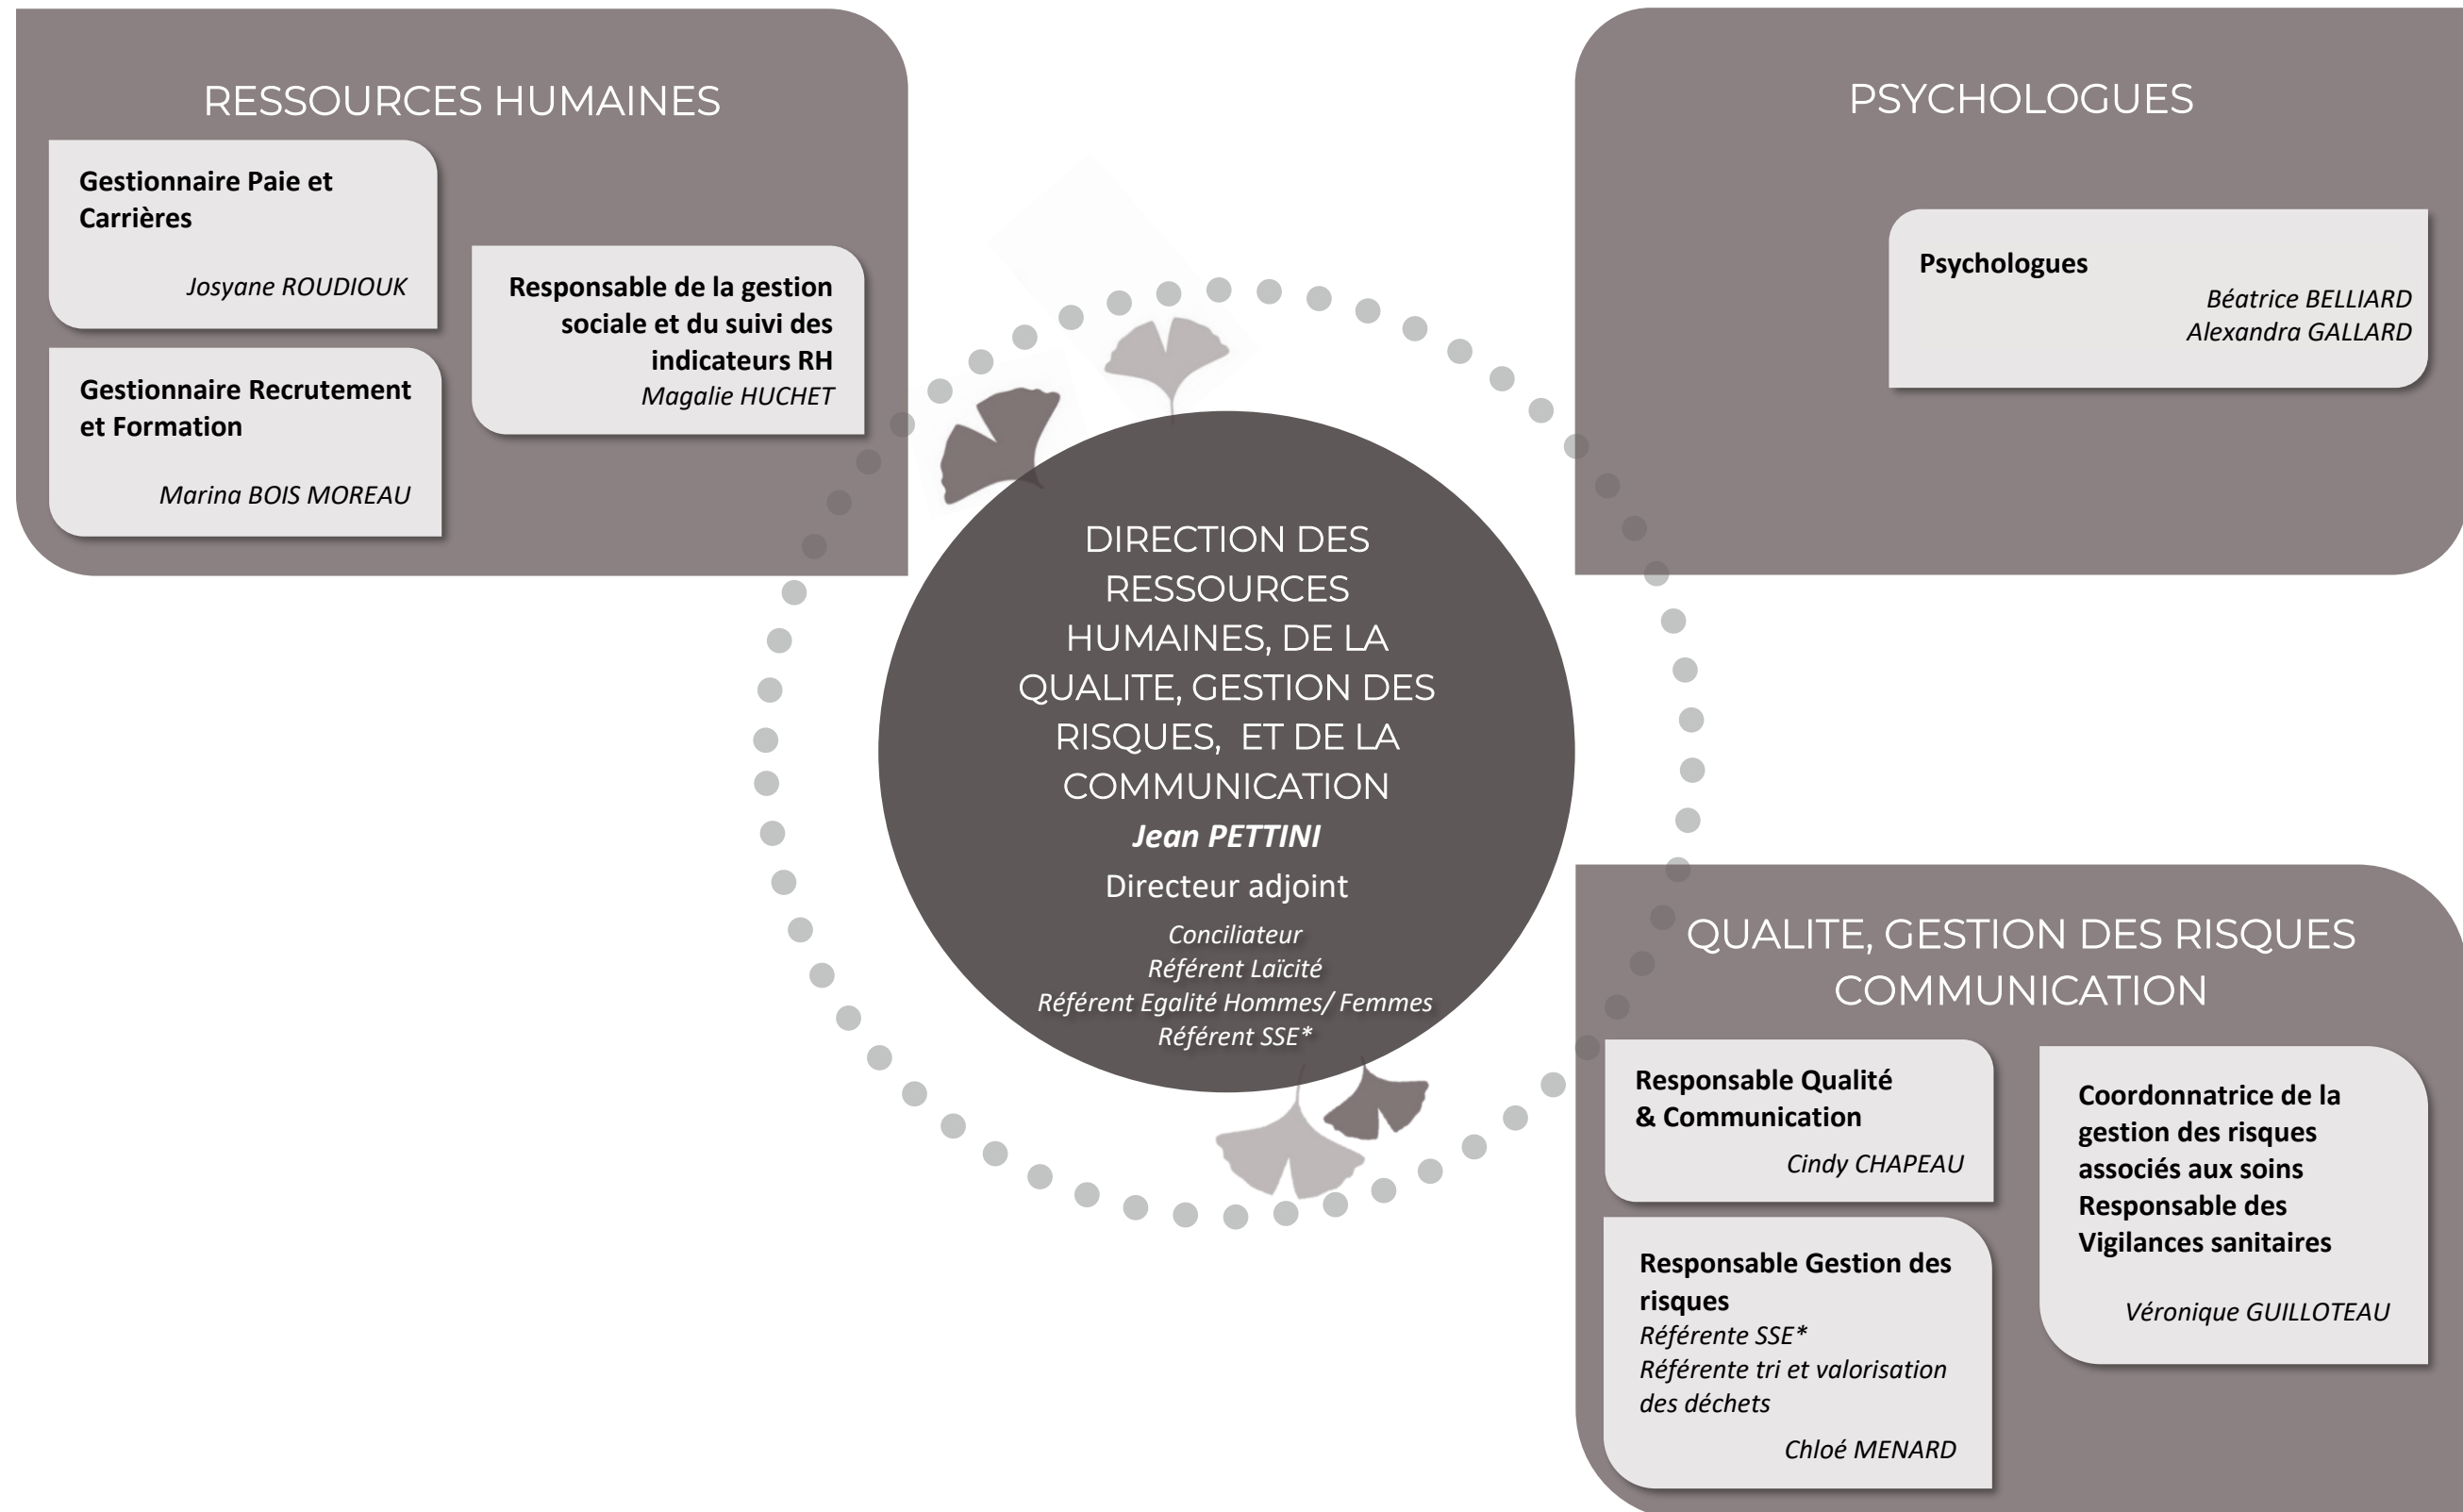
RESSOURCES HUMAINES

Gestionnaire Paie et Carrières
Josyane ROUDIOUK

Responsable de la gestion sociale et du suivi des indicateurs RH
Magalie HUCHET

Gestionnaire Recrutement et Formation
Marina BOIS MOREAU

PSYCHOLOGUES

Psychologues
Béatrice BELLIARD
Alexandra GALLARD

DIRECTION DES RESSOURCES HUMAINES, DE LA QUALITE, GESTION DES RISQUES, ET DE LA COMMUNICATION
Jean PETTINI
Directeur adjoint
Conciliateur
Référent Laïcité
Référent Egalité Hommes/ Femmes
Référent SSE*

QUALITE, GESTION DES RISQUES COMMUNICATION

Responsable Qualité & Communication
Cindy CHAPEAU

Coordonnatrice de la gestion des risques associés aux soins Responsable des Vigilances sanitaires
Véronique GUILLOTEAU

Responsable Gestion des risques
Référente SSE*
Référente tri et valorisation des déchets
Chloé MENARD